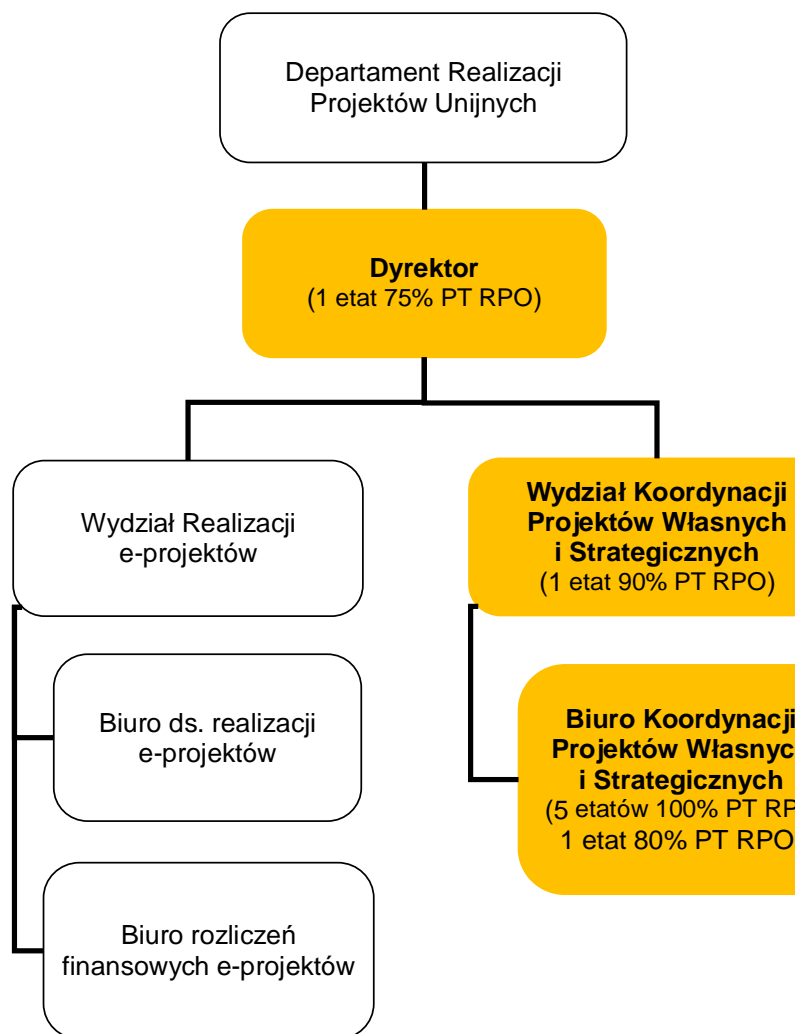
Departament Realizacji Projektów Unijnych

**Dyrektor**
(1 etat 75% PT RPO)

Wydział Realizacji e-projektów

Biuro ds. realizacji e-projektów

Biuro rozliczeń finansowych e-projektów

**Wydział Koordynacji Projektów Własnych i Strategicznych**
(1 etat 90% PT RPO)

**Biuro Koordynacji Projektów Własnyc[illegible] i Strategicznych**
(5 etatów 100% PT RP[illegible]
1 etat 80% PT RPO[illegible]